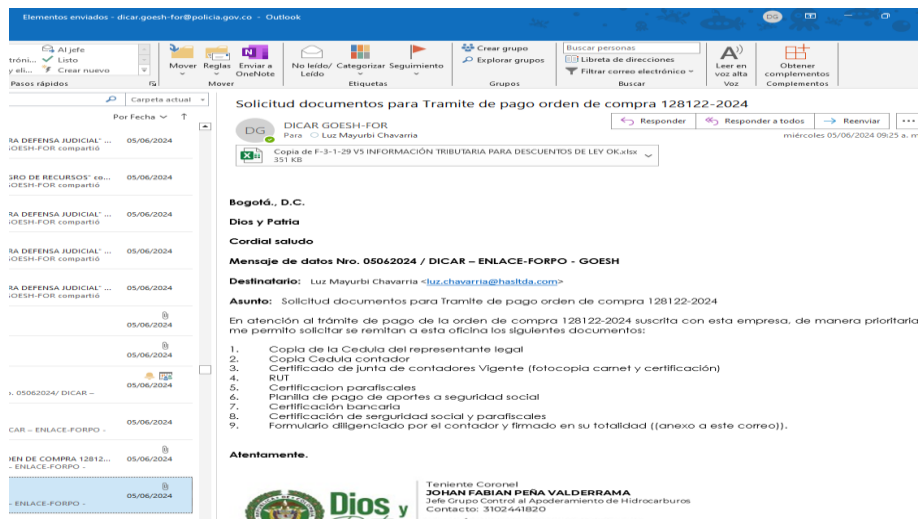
Elementos enviados - dicar.goesh-for@policia.gov.co - Outlook

DG

Al jefe
trónic... Listo
y eli... Crear nuevo
Pasos rápidos

Mover Reglas Enviar a OneNote
Mover

No leído/ Leído Categorizar Seguimiento
Etiquetas

Crear grupo
Explorar grupos
Grupos

Buscar personas
Libreta de direcciones
Filtrar correo electrónico
Buscar

Leer en voz alta
Voz

Obtener complementos
Complementos

Carpeta actual

Por Fecha

RA DEFENSA JUDICIAL" ... 05/06/2024
OESH-FOR compartió

GRO DE RECURSOS" co... 05/06/2024
OESH-FOR compartió

RA DEFENSA JUDICIAL" ... 05/06/2024
OESH-FOR compartió

RA DEFENSA JUDICIAL" ... 05/06/2024
OESH-FOR compartió

RA DEFENSA JUDICIAL" ... 05/06/2024
OESH-FOR compartió

05/06/2024

05/06/2024

. 05062024/ DICAR – 05/06/2024

CAR – ENLACE-FORPO - 05/06/2024

DEN DE COMPRA 12812... 05/06/2024
- ENLACE-FORPO -

- ENLACE-FORPO - 05/06/2024

Solicitud documentos para Tramite de pago orden de compra 128122-2024

DG DICAR GOESH-FOR
Para Luz Mayurbi Chavarria

Responder Responder a todos Reenviar
miércoles 05/06/2024 09:25 a. m.

Copia de F-3-1-29 V5 INFORMACIÓN TRIBUTARIA PARA DESCUENTOS DE LEY OK.xlsx
351 KB

Bogotá., D.C.

Dios y Patria

Cordial saludo

Mensaje de datos Nro. 05062024 / DICAR – ENLACE-FORPO - GOESH

Destinatario: Luz Mayurbi Chavarria <luz.chavarria@hasitda.com>

Asunto: Solicitud documentos para Tramite de pago orden de compra 128122-2024

En atención al trámite de pago de la orden de compra 128122-2024 suscrita con esta empresa, de manera prioritaria me permito solicitar se remitan a esta oficina los siguientes documentos:

1. Copia de la Cedula del representante legal
2. Copia Cedula contador
3. Certificado de junta de contadores Vigente (fotocopia carnet y certificación)
4. RUT
5. Certificacion parafiscales
6. Planilla de pago de aportes a seguridad social
7. Certificación bancaria
8. Certificación de seguridad social y parafiscales
9. Formulario diligenciado por el contador y firmado en su totalidad ((anexo a este correo)).

Atentamente.

Dios y

Teniente Coronel
JOHAN FABIAN PEÑA VALDERRAMA
Jefe Grupo Control al Apoderamiento de Hidrocarburos
Contacto: 3102441820